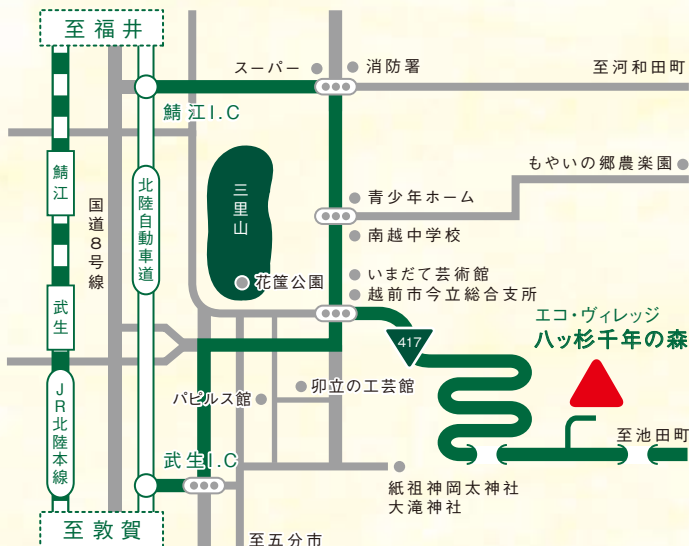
至福井

スーパー
消防署
至河和田町
鯖江I.C
もやいの郷農楽園
鯖江
国道8号線
北陸自動車道
三里山
青少年ホーム
南越中学校
花筐公園
いまだて芸術館
越前市今立総合支所
417
エコ・ヴィレッジ
ハッ杉千年の森
武生
パピルス館
卯立の工芸館
JR北陸本線
至池田町
武生I.C
紙祖神岡太神社
大滝神社
至敦賀
至五分市